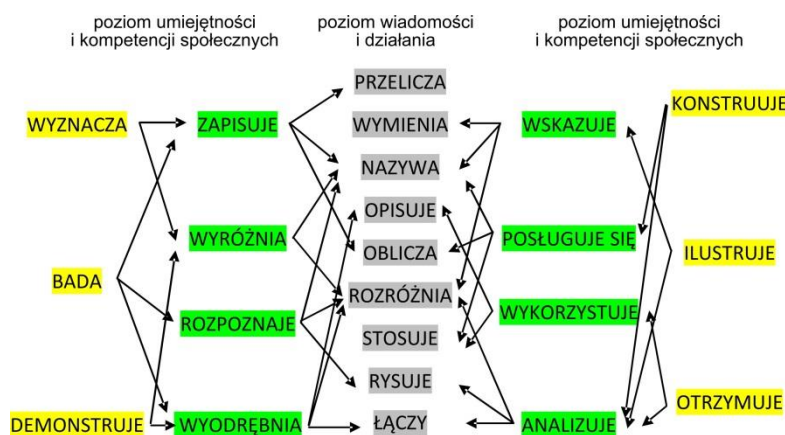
poziom umiejętności i kompetencji społecznych

poziom wiadomości i działania

poziom umiejętności i kompetencji społecznych

WYZNACZA
BADA
DEMONSTRUJE

ZAPISUJE
WYRÓŻNIA
ROZPOZNAJE
WYODRĘBNIA

PRZELICZA
WYMIENIA
NAZYWA
OPISUJE
OBLICZA
ROZRÓŻNIA
STOSUJE
RYSUJE
ŁĄCZY

WSKAZUJE
POSŁUGUJE SIĘ
WYKORZYSTUJE
ANALIZUJE

KONSTRUUJE
ILUSTRUJE
OTRZYMUJE